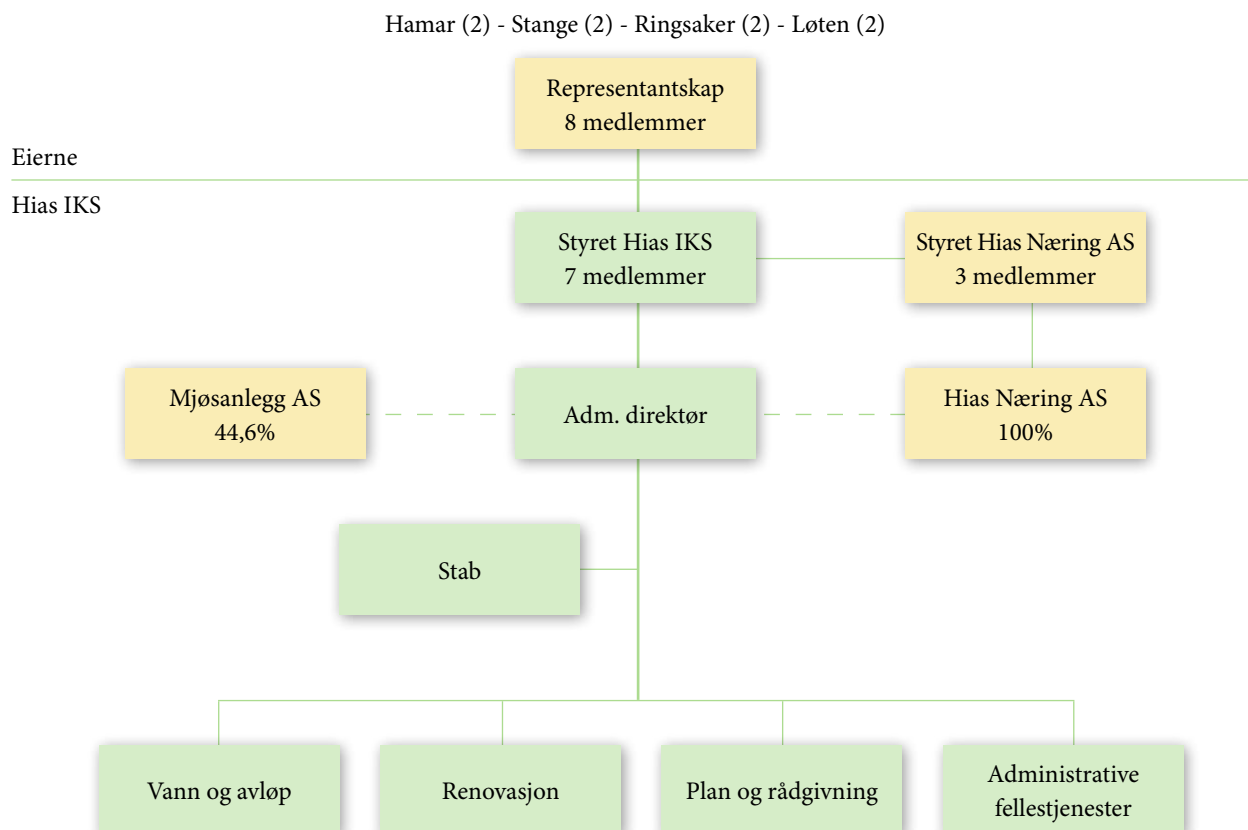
Hamar (2) - Stange (2) - Ringsaker (2) - Løten (2)

Representantskap
8 medlemmer

Eierne

Hias IKS

Styret Hias IKS
7 medlemmer

Styret Hias Næring AS
3 medlemmer

Mjøsanlegg AS
44,6%

Adm. direktør

Hias Næring AS
100%

Stab

Vann og avløp

Renovasjon

Plan og rådgivning

Administrative fellestjenester